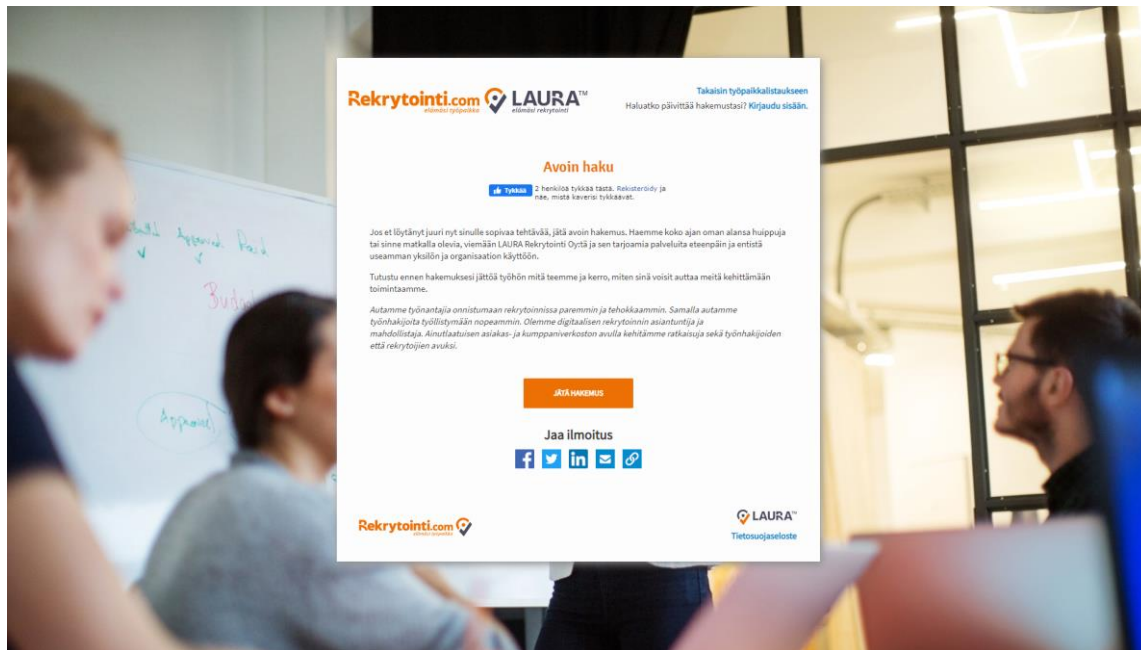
Rekrytointi.com elämäsi työpaikka LAURA™ elämäsi rekrytointi

Takaisin työpaikkalistaukseen
Haluatko päivittää hakemustasi? Kirjaudu sisään.

Avoin haku

Tykkää 2 henkilöä tykkää tästä. Rekisteröidy ja näe, mistä kaverisi tykkäävät.

Jos et löytänyt juuri nyt sinulle sopivaa tehtävää, jätä avoin hakemus. Haemme koko ajan oman alansa huippuja tai sinne matkalla olevia, viemään LAURA Rekrytointi Oytä ja sen tarjoamia palveluita eteenpäin ja entistä useamman yksilön ja organisaation käyttöön.

Tutustu ennen hakemuksesi jättöä työhön mitä teemme ja kerro, miten sinä voisit auttaa meitä kehittämään toimintaamme.

Autamme työnantajia onnistumaan rekrytoinnissa paremmin ja tehokkaammin. Samalla autamme työnhakijoita työllistymään nopeammin. Olemme digitaalisen rekrytoinnin asiantuntija ja mahdollistaja. Ainutlaatuisen asiakas- ja kumppaniverkoston avulla kehitämme ratkaisuja sekä työnhakijoiden että rekrytoijien avuksi.

JÄTÄ HAKEMUS

Jaa ilmoitus

Rekrytointi.com elämäsi työpaikka

LAURA™
Tietosuojaseloste